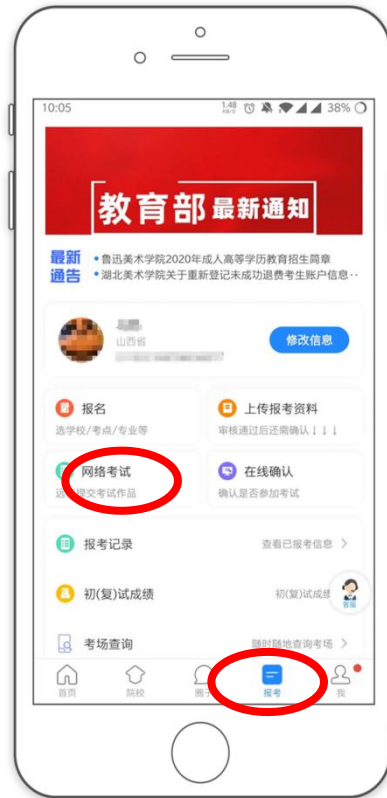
10:05 1.48 KB/S 38%

教育部 最新通知

最新通告 •鲁迅美术学院2020年成人高等学历教育招生简章
•湖北美术学院关于重新登记未成功退费考生账户信息...

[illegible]
山西省
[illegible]

修改信息

报名
选学校/考点/专业等

上传报考资料
审核通过后还需确认 ↓ ↓ ↓

网络考试
远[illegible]提交考试作品

在线确认
确认是否参加考试

报考记录
查看已报考信息 >

初(复)试成绩
初(复)试成绩 >

客服

考场查询
随时随地查询考场 >

首页 院校 圈子 报考 我